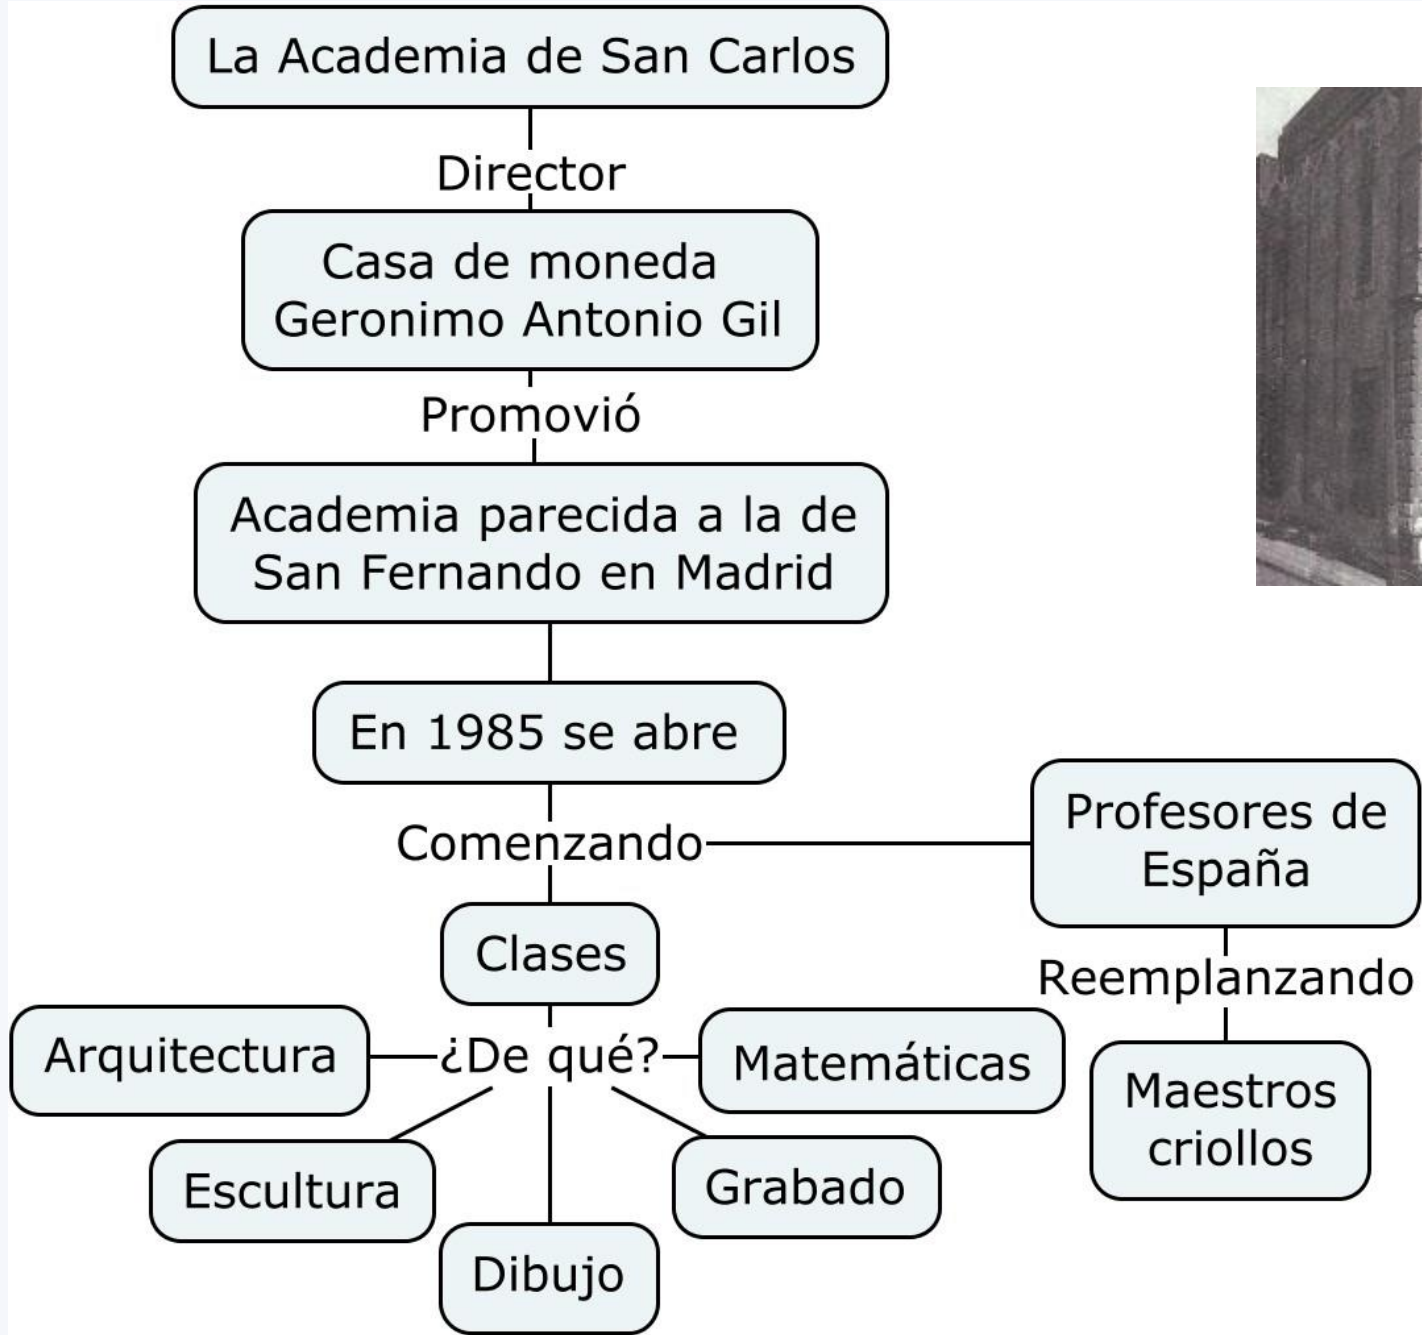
La Academia de San Carlos

Director

Casa de moneda Geronimo Antonio Gil

Promovió

Academia parecida a la de San Fernando en Madrid

En 1985 se abre

Comenzando

Profesores de España

Reemplanzando

Maestros criollos

Clases

¿De qué?

Arquitectura

Matemáticas

Escultura

Grabado

Dibujo